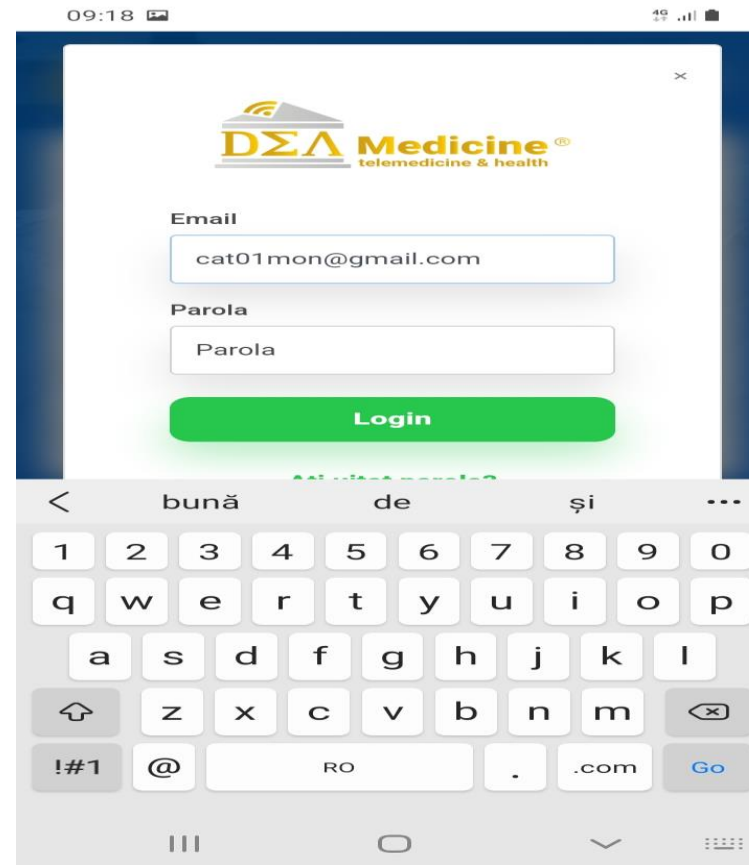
09:18

4G

×

DΣΛ Medicine®
telemedicine & health

Email

cat01mon@gmail.com

Parola

Parola

Login

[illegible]

<
bună
de
și
...

1 2 3 4 5 6 7 8 9 0
q w e r t y u i o p
a s d f g h j k l
z x c v b n m
!#1
@
RO
.
.com
Go